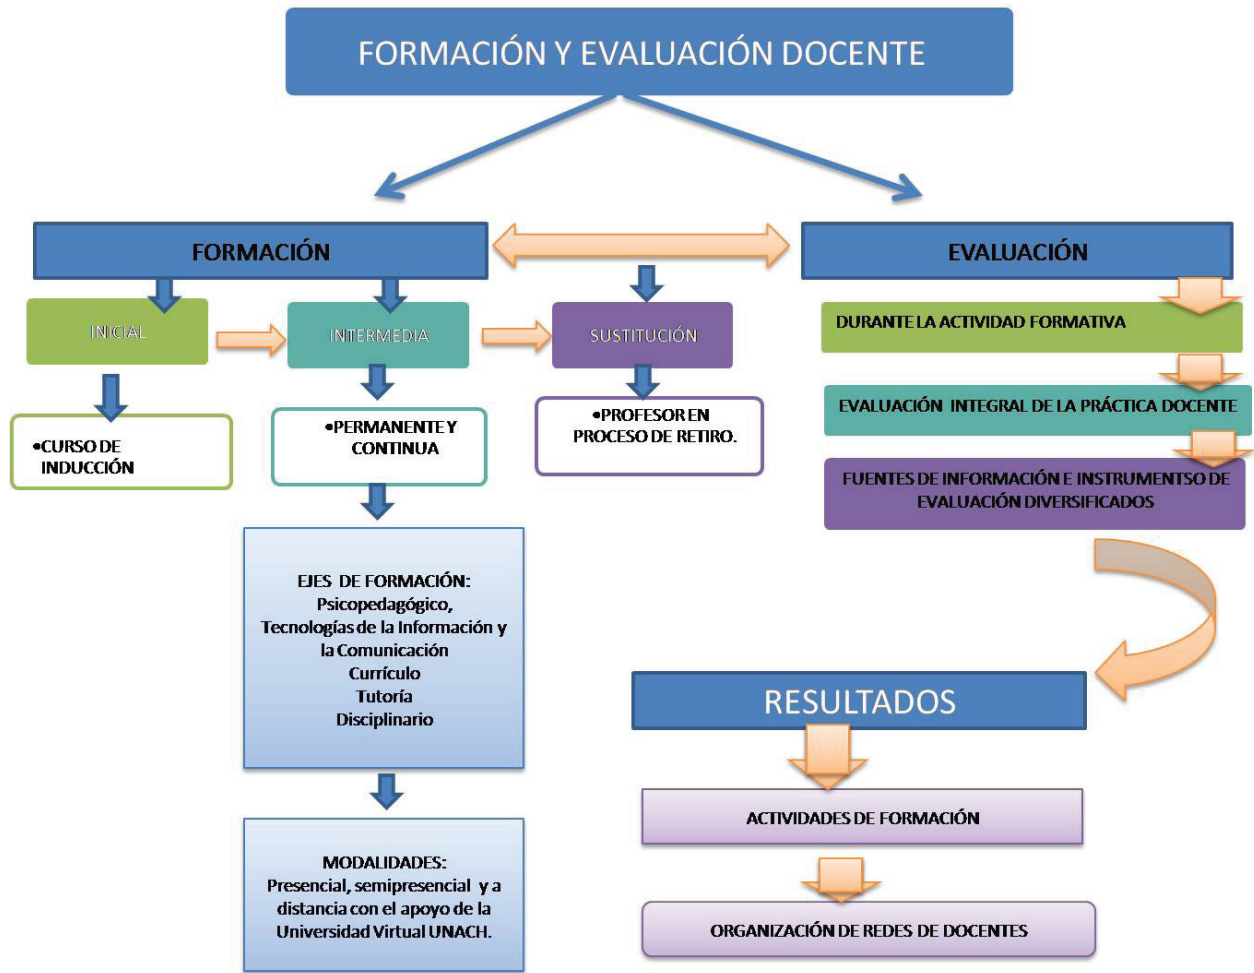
FORMACIÓN Y EVALUACIÓN DOCENTE

FORMACIÓN

INICIAL

•CURSO DE INDUCCIÓN

INTERMEDIA

•PERMANENTE Y CONTINUA

EJES DE FORMACIÓN:
Psicopedagógico,
Tecnologías de la Información y la Comunicación
Currículo
Tutoría
Disciplinario

MODALIDADES:
Presencial, semipresencial y a distancia con el apoyo de la Universidad Virtual UNACH.

SUSTITUCIÓN

•PROFESOR EN PROCESO DE RETIRO.

EVALUACIÓN

DURANTE LA ACTIVIDAD FORMATIVA

EVALUACIÓN INTEGRAL DE LA PRÁCTICA DOCENTE

FUENTES DE INFORMACIÓN E INSTRUMENTSO DE EVALUACIÓN DIVERSIFICADOS

RESULTADOS

ACTIVIDADES DE FORMACIÓN

ORGANIZACIÓN DE REDES DE DOCENTES